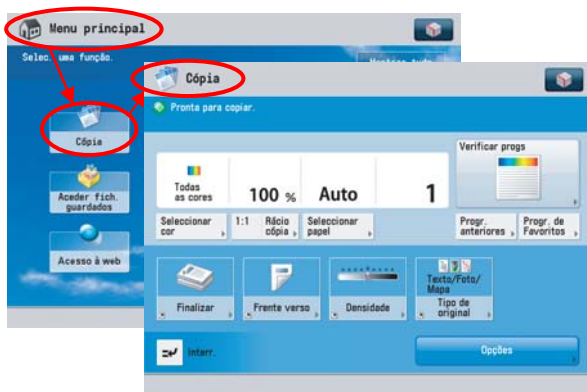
Menu principal

Selec. uma função.

Mostrar tudo

Cópia

Aceder fich. guardados

Acesso à web

Cópia

Pronta para copiar.

Todas as cores

100 %

Auto

1

Verificar progs

Seleccionar cor

1:1

Rácio cópia

Seleccionar papel

Progr. anteriores

Progr. de Favoritos

Finalizar

Frente verso

Densidade

Texto/Foto/ Mapa

Tipo de original

Interr.

Opções